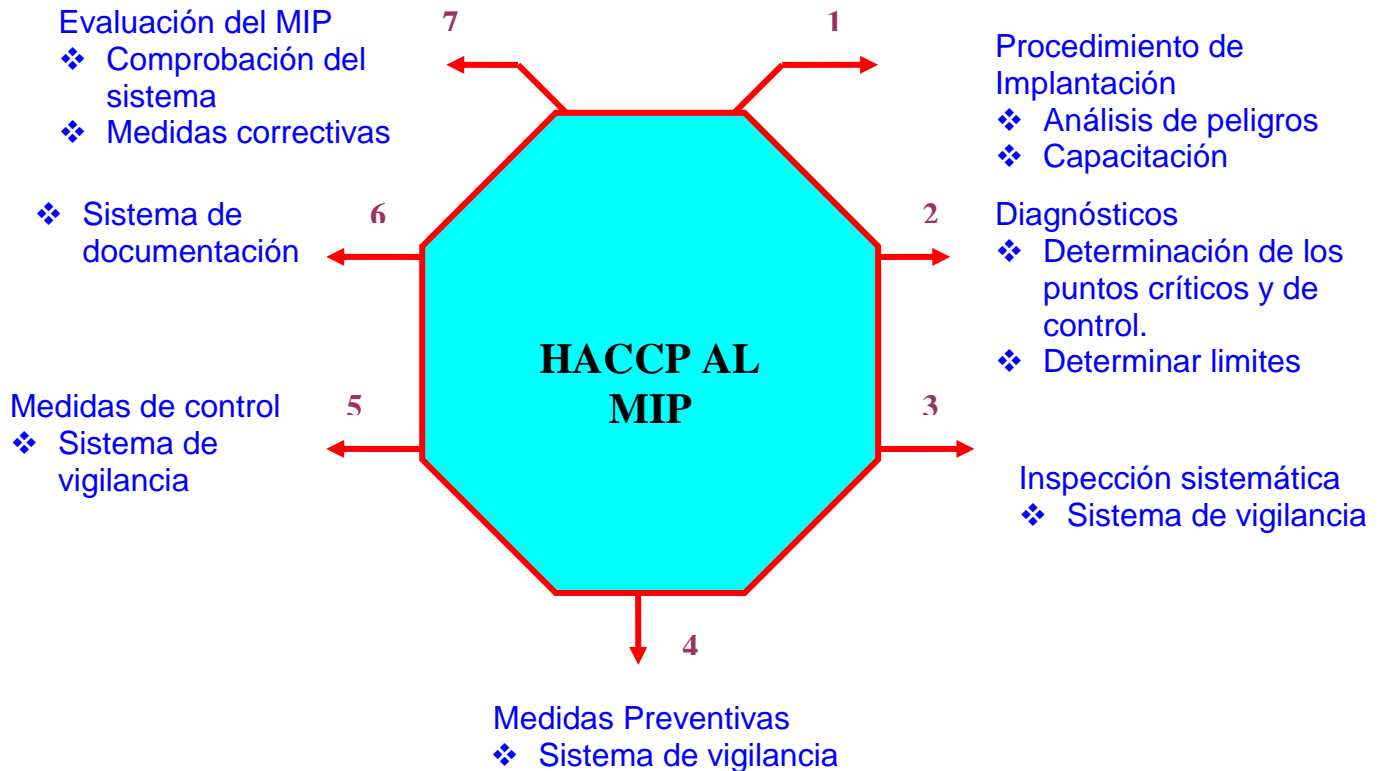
HACCP AL MIP

1

Procedimiento de Implantación
❖ Análisis de peligros
❖ Capacitación

2

Diagnósticos
❖ Determinación de los puntos críticos y de control.
❖ Determinar limites

3

Inspección sistemática
❖ Sistema de vigilancia

4

Medidas Preventivas
❖ Sistema de vigilancia

5

Medidas de control
❖ Sistema de vigilancia

6

❖ Sistema de documentación

7

Evaluación del MIP
❖ Comprobación del sistema
❖ Medidas correctivas